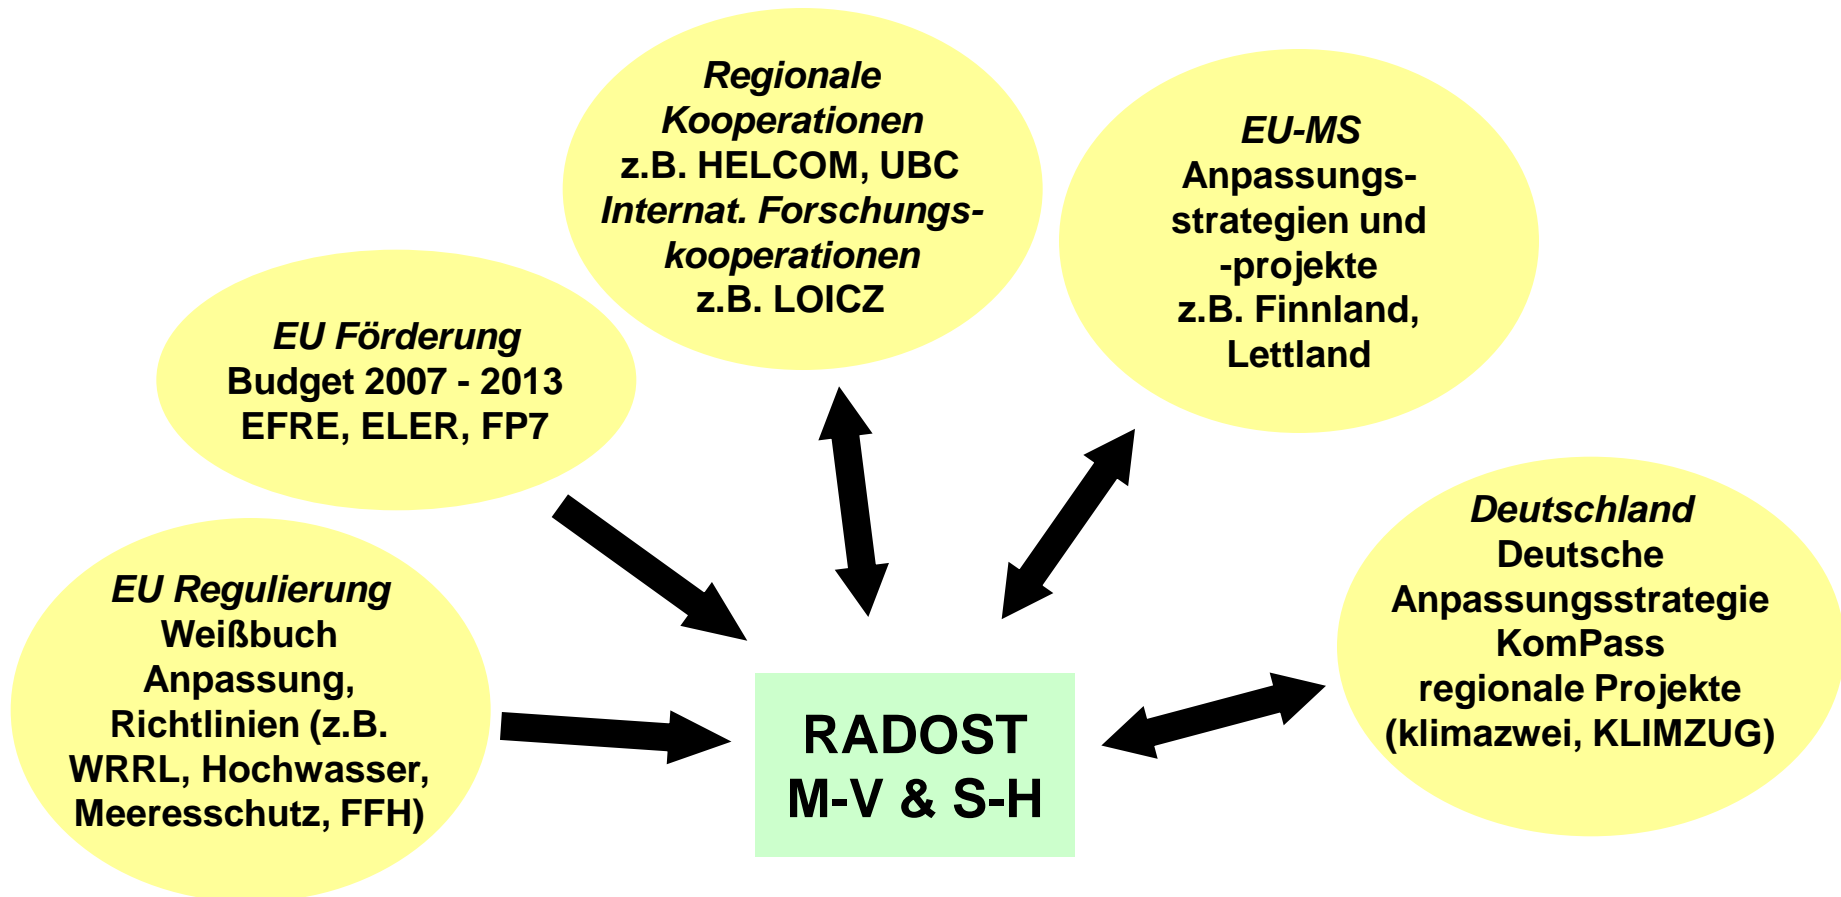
Regionale Kooperationen
z.B. HELCOM, UBC
Internat. Forschungskooperationen
z.B. LOICZ

EU-MS
Anpassungsstrategien und -projekte
z.B. Finnland, Lettland

EU Förderung
Budget 2007 - 2013
EFRE, ELER, FP7

Deutschland
Deutsche Anpassungsstrategie
KomPass
regionale Projekte
(klimazwei, KLIMZUG)

EU Regulierung
Weißbuch Anpassung,
Richtlinien (z.B. WRRL, Hochwasser, Meeresschutz, FFH)

RADOST
M-V & S-H